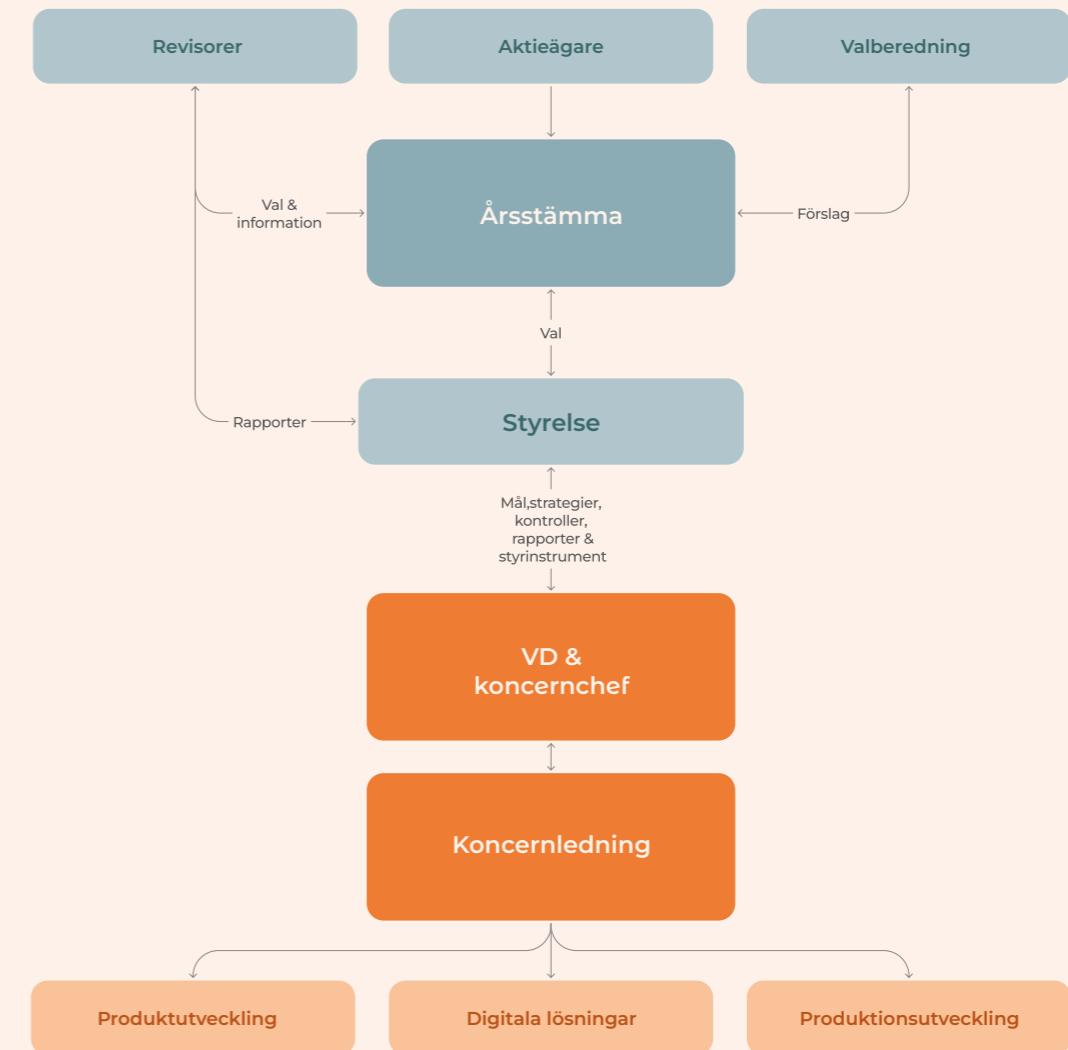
Revisorer

Aktieägare

Valberedning

Val & information

Årsstämma

Förslag

Val

Rapporter

Styrelse

Mål,strategier, kontroller, rapporter & styrinstrument

VD & koncernchef

Koncernledning

Produktutveckling

Digitala lösningar

Produktionsutveckling